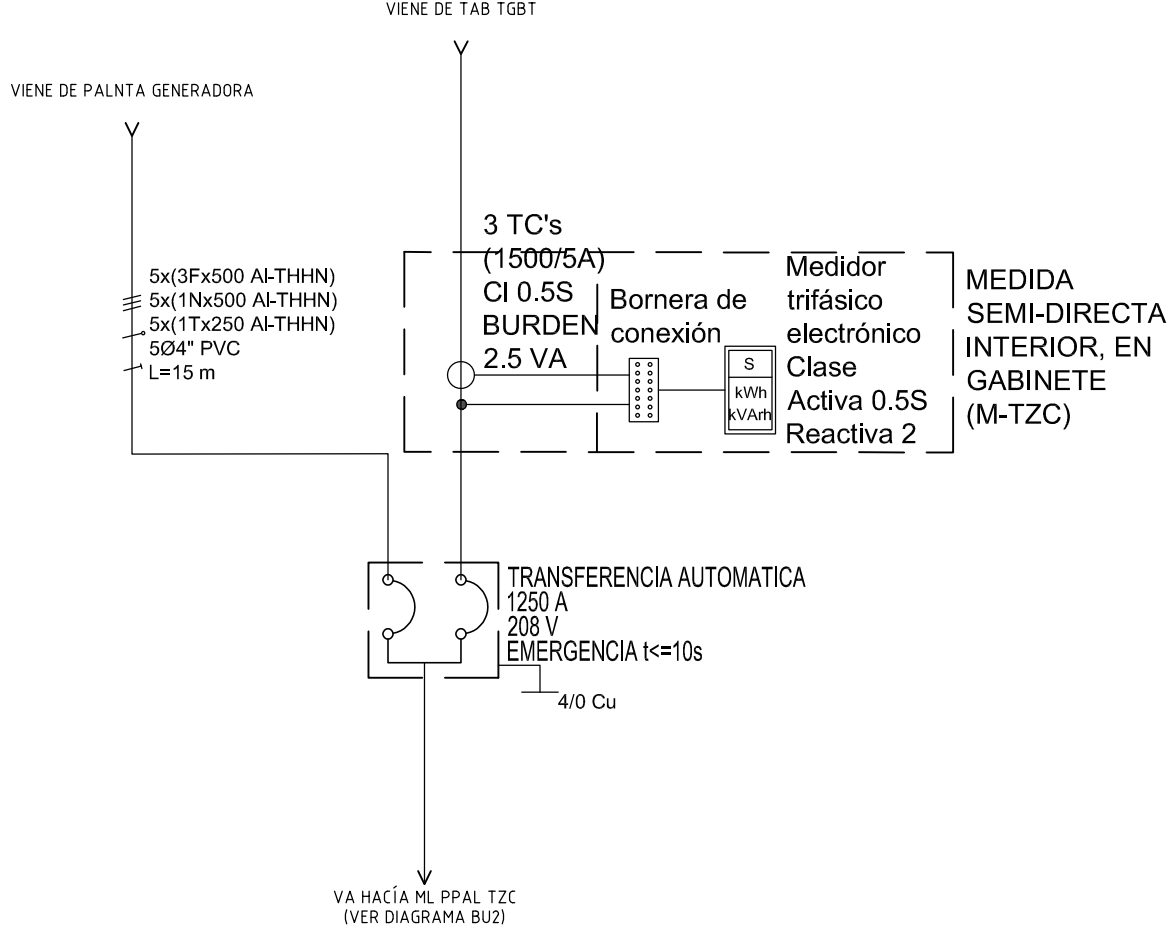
VIENE DE TAB TGBT

VIENE DE PALNTA GENERADORA

5x(3Fx500 Al-THHN)
5x(1Nx500 Al-THHN)
5x(1Tx250 Al-THHN)
5Ø4" PVC
L=15 m

3 TC's
(1500/5A)
Cl 0.5S
BURDEN
2.5 VA

Bornera de conexión

S
kWh
kVArh

Medidor trifásico electrónico
Clase
Activa 0.5S
Reactiva 2

MEDIDA
SEMI-DIRECTA
INTERIOR, EN
GABINETE
(M-TZC)

TRANSFERENCIA AUTOMATICA
1250 A
208 V
EMERGENCIA t<=10s

4/0 Cu

VA HACÍA ML PPAL TZC
(VER DIAGRAMA BU2)